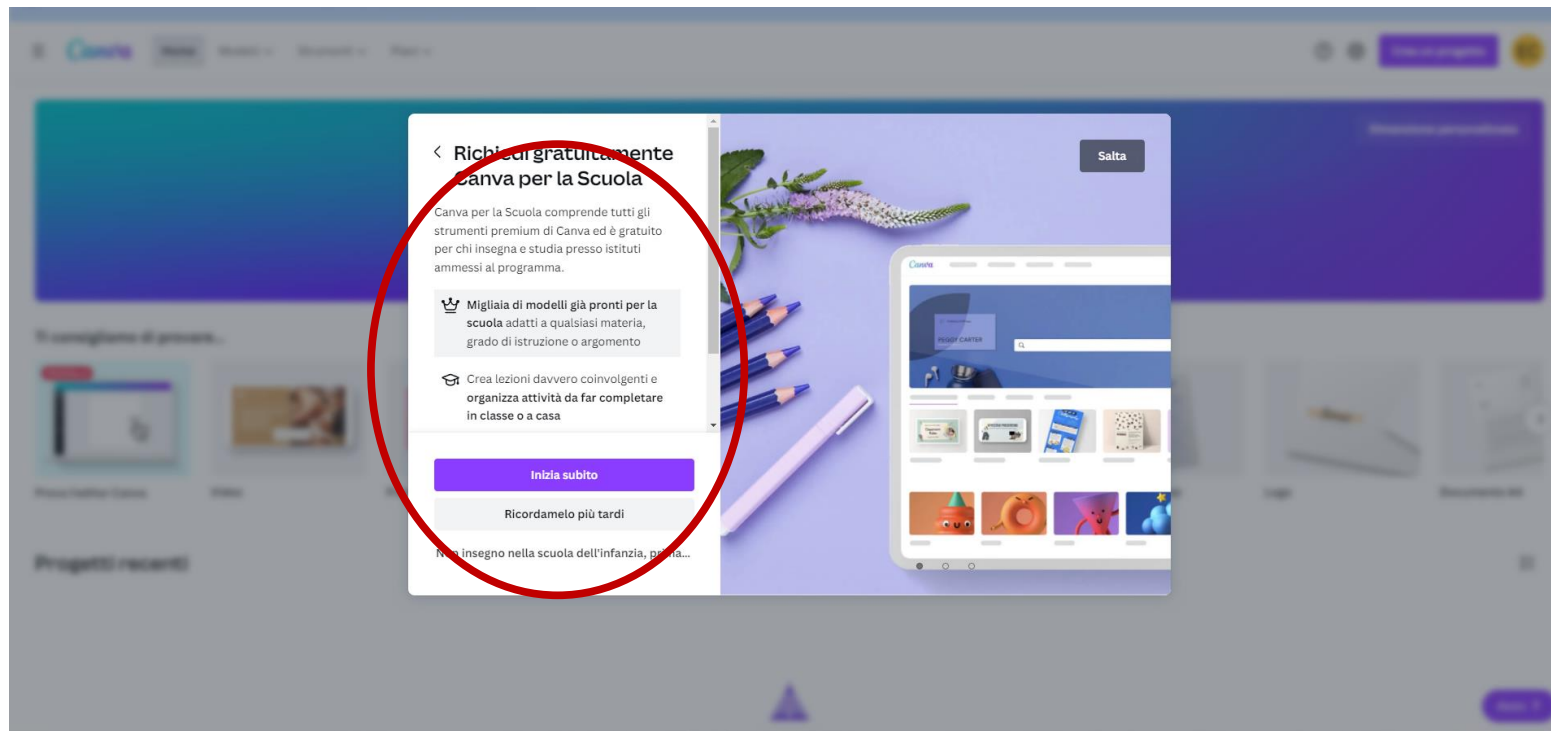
Canva

Home Modelli Strumenti Piani

Crea un progetto

Ti consigliamo di provare...

Prova l'editor Canva

Video

Logo

Documento del

Progetti recenti

Richiedi gratuitamente Canva per la Scuola

Canva per la Scuola comprende tutti gli strumenti premium di Canva ed è gratuito per chi insegna e studia presso istituti ammessi al programma.

Migliaia di modelli già pronti per la scuola adatti a qualsiasi materia, grado di istruzione o argomento

Crea lezioni davvero coinvolgenti e organizza attività da far completare in classe o a casa

Inizia subito

Ricordamelo più tardi

Non insegno nella scuola dell'infanzia, prima...

Salta

Canva

PEGGY CARTER